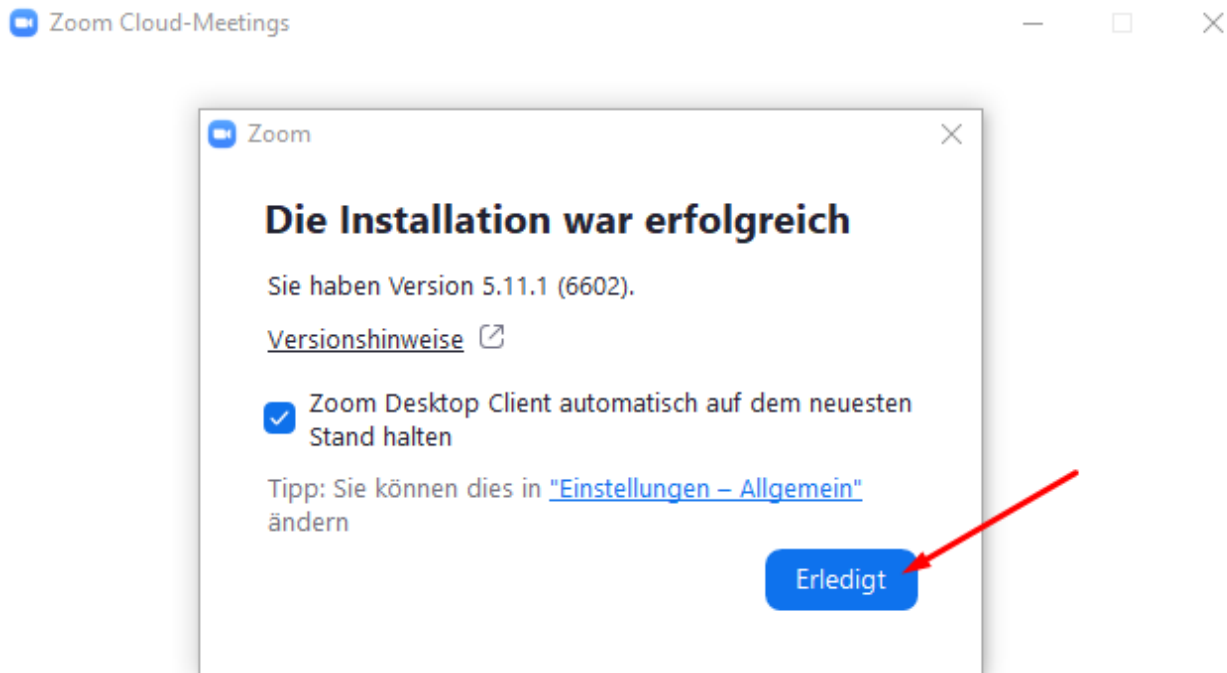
Zoom Cloud-Meetings

Zoom

Die Installation war erfolgreich

Sie haben Version 5.11.1 (6602).

Versionshinweise

Zoom Desktop Client automatisch auf dem neuesten Stand halten

Tipp: Sie können dies in "Einstellungen – Allgemein" ändern

Erledigt